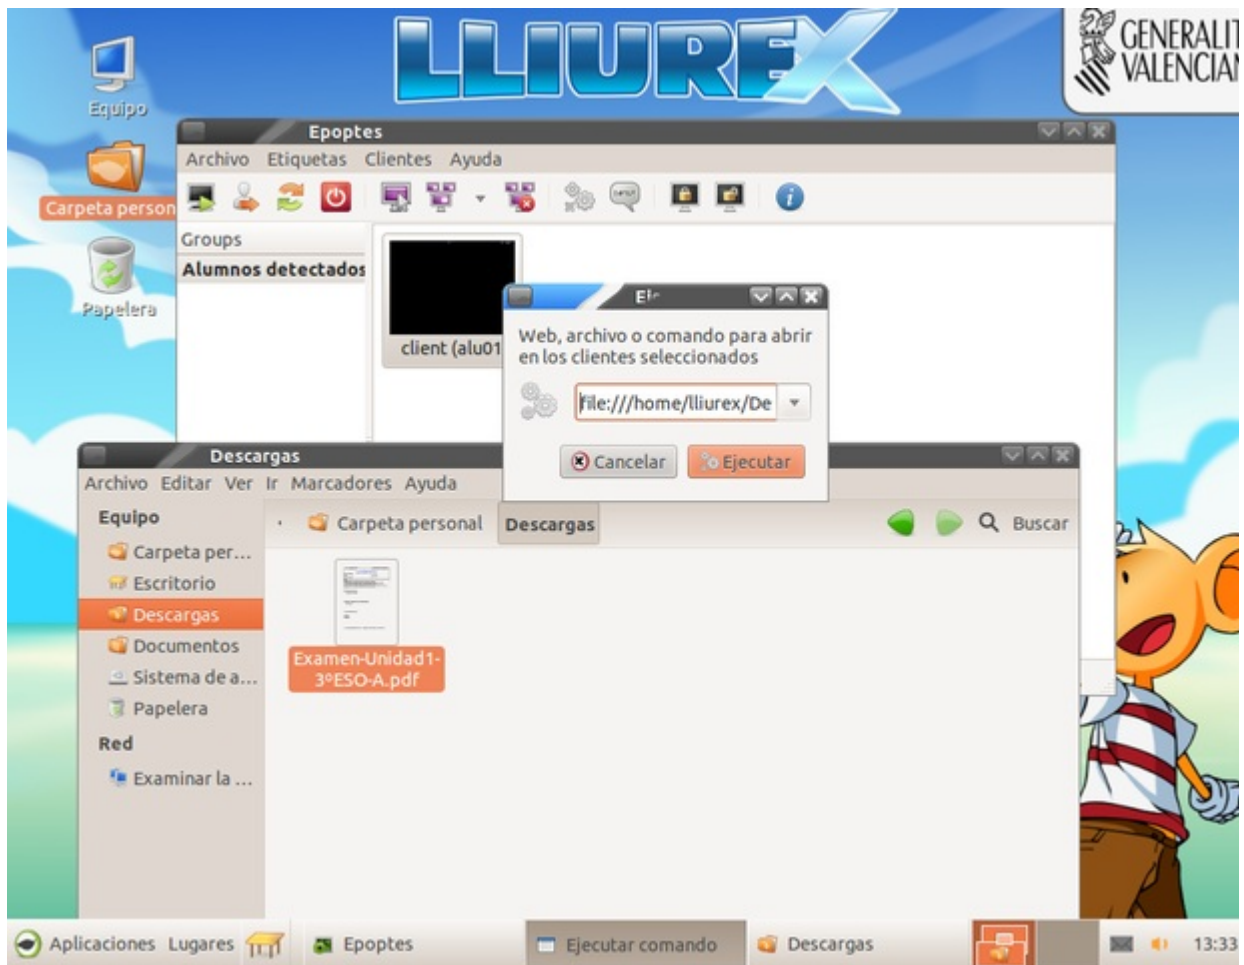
LLIUREX

GENERALIT
VALENCIAN

Equipo

Carpeta person

Papelera

Epoptes

Archivo Etiquetas Clientes Ayuda

Groups

Alumnos detectados

client (alu01

Ej

Web, archivo o comando para abrir en los clientes seleccionados

file:///home/lliurex/De

Cancelar

Ejecutar

Descargas

Archivo Editar Ver Ir Marcadores Ayuda

Equipo

Carpeta per...

Escritorio

Descargas

Documentos

Sistema de a...

Papelera

Red

Examinar la ...

Carpeta personal

Descargas

Buscar

Examen-Unidad1-3ºESO-A.pdf

Aplicaciones Lugares

Epoptes

Ejecutar comando

Descargas

13:33